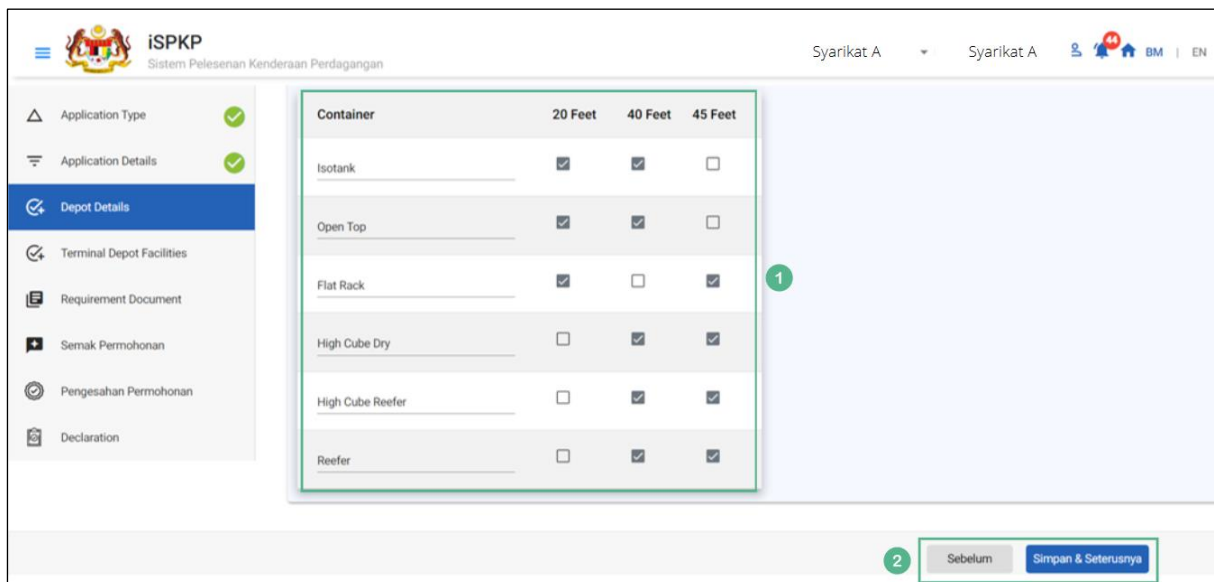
iSPKP
Sistem Pelesenan Kenderaan Perdagangan

Syarikat A
Syarikat A
44
BM | EN

Application Type
Application Details
Depot Details
Terminal Depot Facilities
Requirement Document
Semak Permohonan
Pengesahan Permohonan
Declaration

| Container | 20 Feet | 40 Feet | 45 Feet |
|---|---|---|---|
| Isotank | ☑ | ☑ | ☐ |
| Open Top | ☑ | ☑ | ☐ |
| Flat Rack | ☑ | ☐ | ☑ |
| High Cube Dry | ☐ | ☑ | ☑ |
| High Cube Reefer | ☐ | ☑ | ☑ |
| Reefer | ☐ | ☑ | ☑ |

1

2
Sebelum
Simpan & Seterusnya